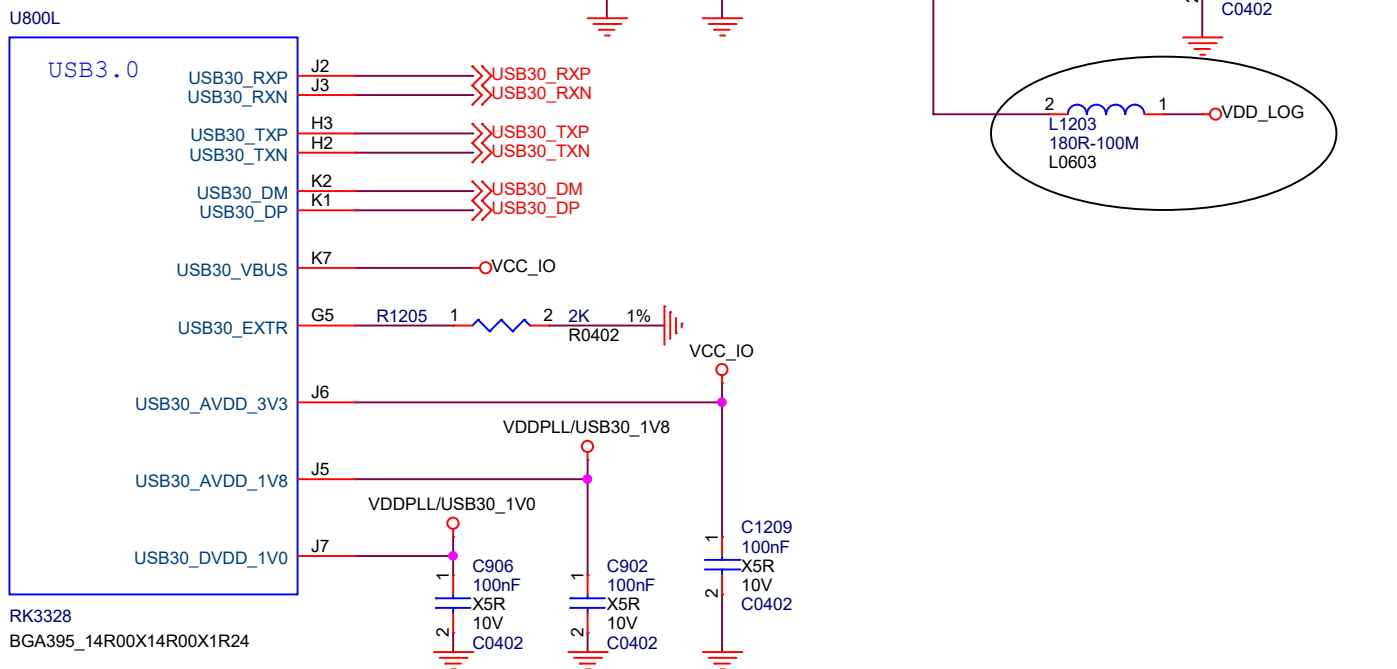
U800L

USB3.0

USB30_RXP J2 USB30_RXP
USB30_RXN J3 USB30_RXN
USB30_TXP H3 USB30_TXP
USB30_TXN H2 USB30_TXN
USB30_DM K2 USB30_DM
USB30_DP K1 USB30_DP
USB30_VBUS K7 VCC_IO
USB30_EXTR G5 R1205 1 2 2K 1%
R0402
VCC_IO
USB30_AVDD_3V3 J6
VDDPLL/USB30_1V8
USB30_AVDD_1V8 J5
VDDPLL/USB30_1V0
USB30_DVDD_1V0 J7

RK3328
BGA395_14R00X14R00X1R24

C906
100nF
1
X5R
2
10V
C0402

C902
100nF
1
X5R
2
10V
C0402

C1209
100nF
1
X5R
2
10V
C0402

C0402

2 1 VDD_LOG
L1203
180R-100M
L0603